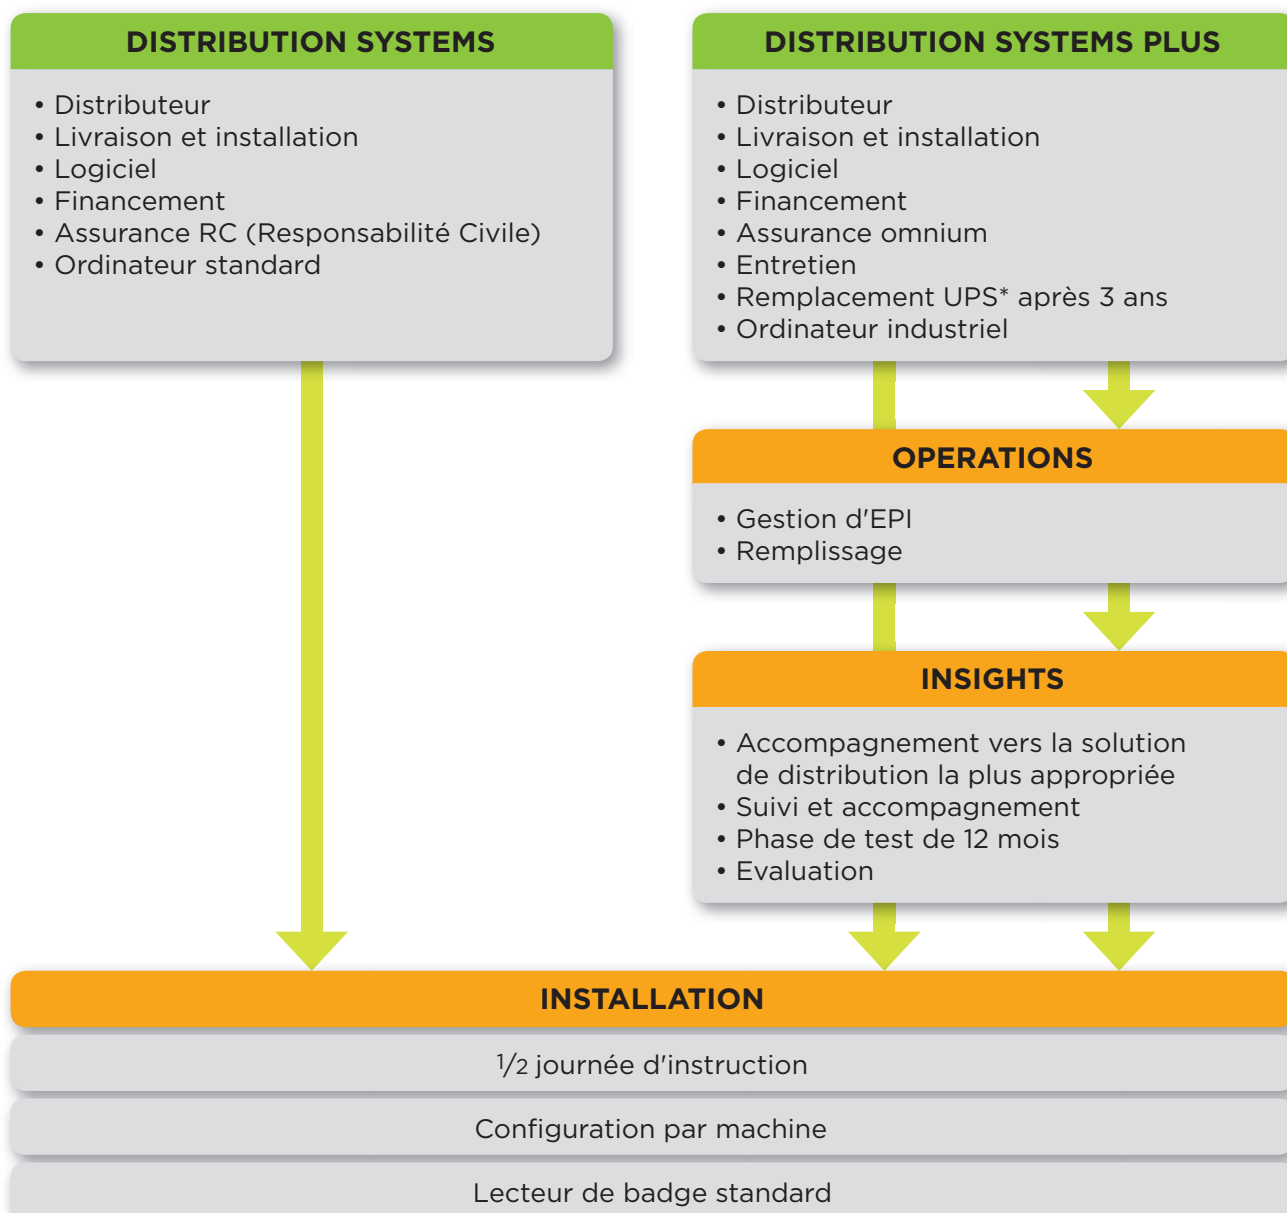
DISTRIBUTION SYSTEMS

• Distributeur
• Livraison et installation
• Logiciel
• Financement
• Assurance RC (Responsabilité Civile)
• Ordinateur standard

DISTRIBUTION SYSTEMS PLUS

• Distributeur
• Livraison et installation
• Logiciel
• Financement
• Assurance omnium
• Entretien
• Remplacement UPS* après 3 ans
• Ordinateur industriel

OPERATIONS

• Gestion d'EPI
• Remplissage

INSIGHTS

• Accompagnement vers la solution de distribution la plus appropriée
• Suivi et accompagnement
• Phase de test de 12 mois
• Evaluation

INSTALLATION

$\frac{1}{2}$ journée d'instruction

Configuration par machine

Lecteur de badge standard